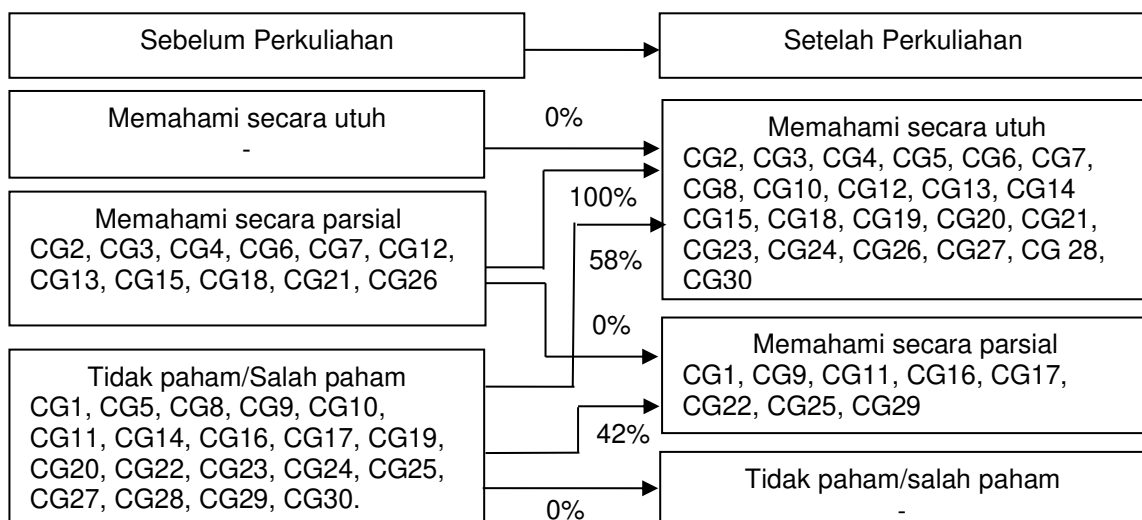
Sebelum Perkuliahan

Setelah Perkuliahan

Memahami secara utuh
-

0%

Memahami secara utuh
CG2, CG3, CG4, CG5, CG6, CG7, CG8, CG10, CG12, CG13, CG14 CG15, CG18, CG19, CG20, CG21, CG23, CG24, CG26, CG27, CG 28, CG30

100%

Memahami secara parsial
CG2, CG3, CG4, CG6, CG7, CG12, CG13, CG15, CG18, CG21, CG26

58%

0%

Memahami secara parsial
CG1, CG9, CG11, CG16, CG17, CG22, CG25, CG29

Tidak paham/Salah paham
CG1, CG5, CG8, CG9, CG10, CG11, CG14, CG16, CG17, CG19, CG20, CG22, CG23, CG24, CG25, CG27, CG28, CG29, CG30.

42%

Tidak paham/salah paham
-

0%